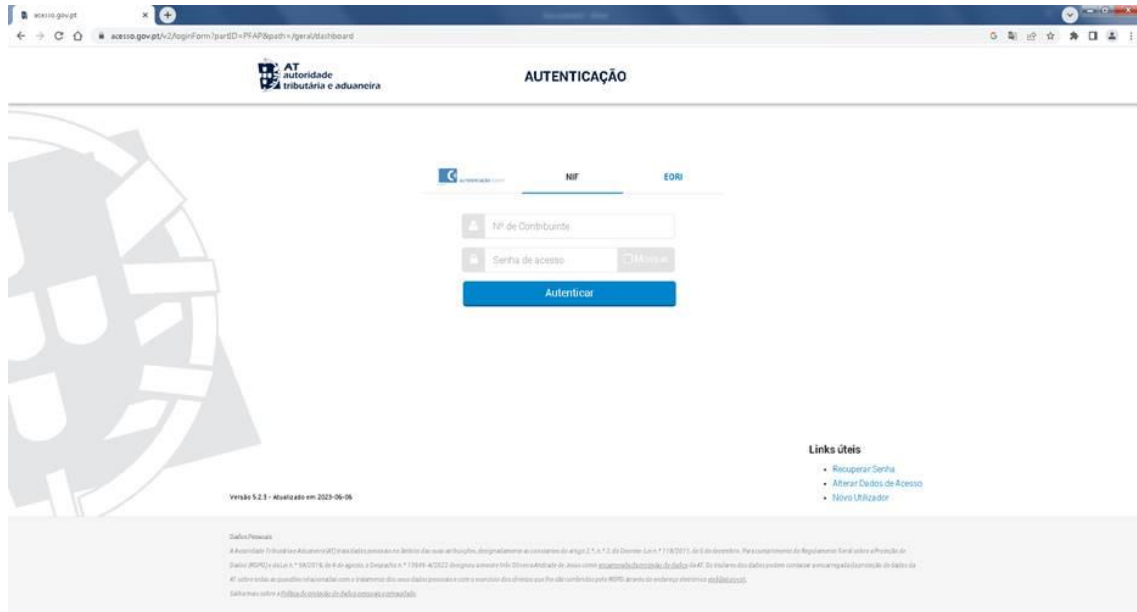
acesso.gov.pt

acesso.gov.pt/v2/loginForm?partID=PFAP&path=/geral/dashboard

AT autoridade tributária e aduaneira

AUTENTICAÇÃO

NIF

EORI

Nº de Contribuinte

Senha de acesso

Mostrar

Autenticar

Links úteis

• Recuperar Senha
• Alterar Dados de Acesso
• Novo Utilizador

Versão 5.2.3 - Atualizado em 2023-06-06

Dados Pessoais

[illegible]